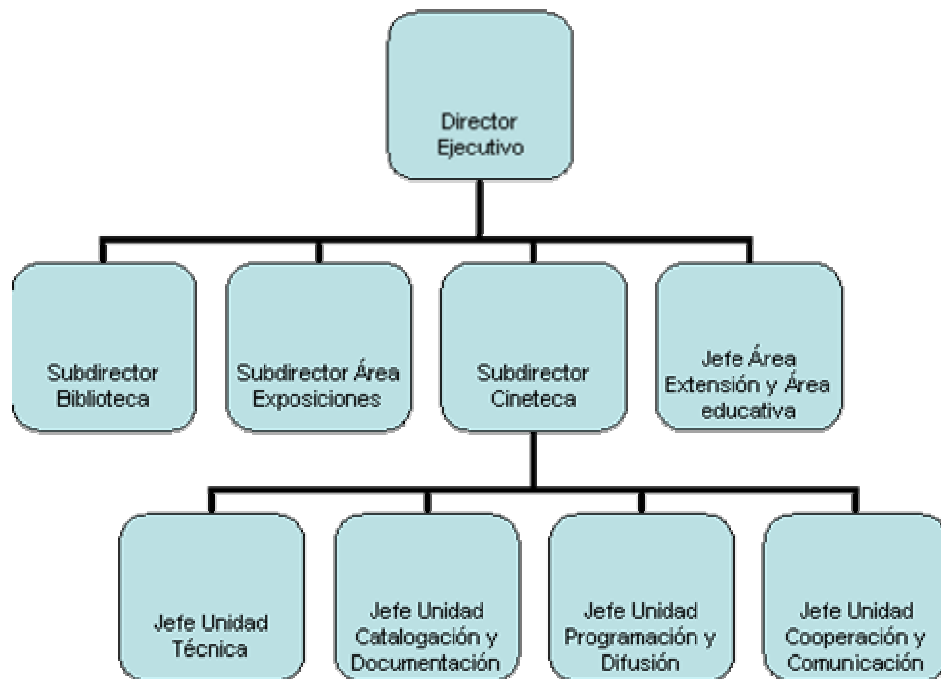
Director Ejecutivo

Subdirector Biblioteca

Subdirector Área Exposiciones

Subdirector Cineteca

Jefe Área Extensión y Área educativa

Jefe Unidad Técnica

Jefe Unidad Catalogación y Documentación

Jefe Unidad Programación y Difusión

Jefe Unidad Cooperación y Comunicación